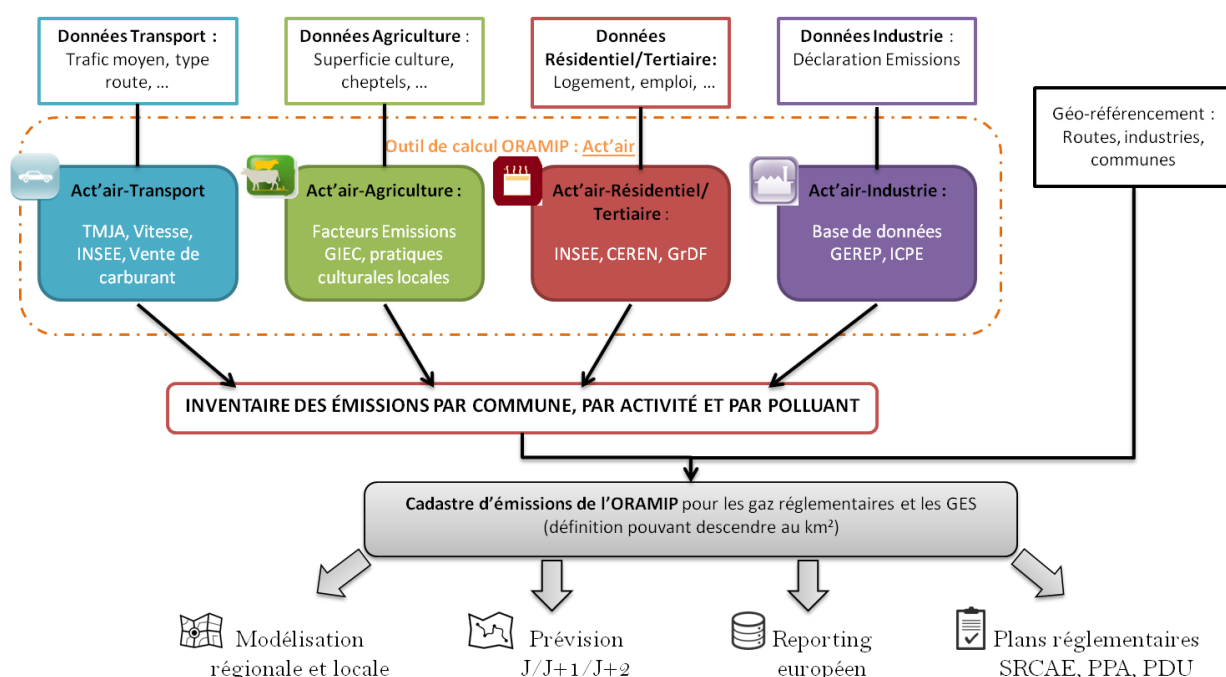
Données Transport : Trafic moyen, type route, …

Données Agriculture : Superficie culture, cheptels, …

Données Résidentiel/Tertiaire: Logement, emploi, …

Données Industrie : Déclaration Emissions

Géo-référencement : Routes, industries, communes

Outil de calcul ORAMIP : Act'air

Act'air-Transport

TMJA, Vitesse, INSEE, Vente de carburant

Act'air-Agriculture :

Facteurs Emissions GIEC, pratiques culturales locales

Act'air-Résidentiel/ Tertiaire :

INSEE, CEREN, GrDF

Act'air-Industrie :

Base de données GEREP, ICPE

INVENTAIRE DES ÉMISSIONS PAR COMMUNE, PAR ACTIVITÉ ET PAR POLLUANT

Cadastre d'émissions de l'ORAMIP pour les gaz réglementaires et les GES (définition pouvant descendre au km²)

Modélisation régionale et locale

Prévision J/J+1/J+2

Reporting européen

Plans réglementaires SRCAE, PPA, PDU